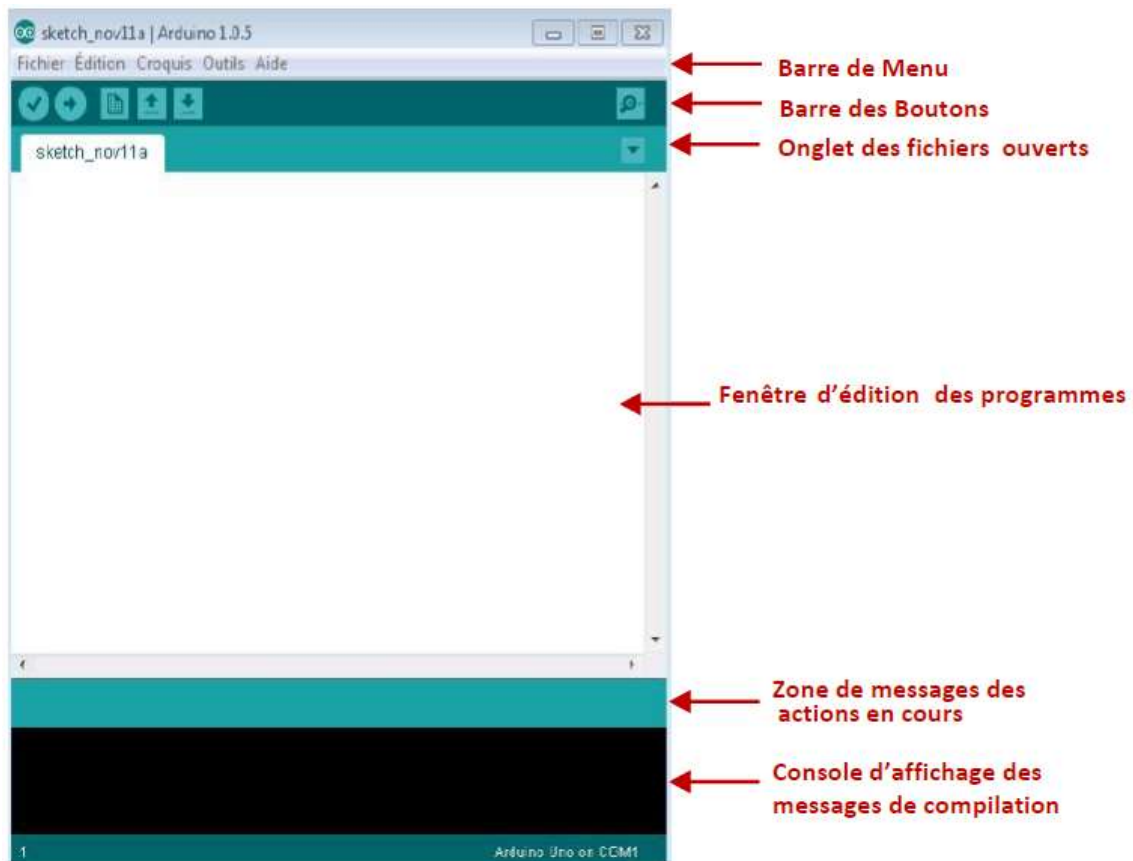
sketch_nov11a | Arduino 1.0.5

Fichier Édition Croquis Outils Aide

Barre de Menu

Barre des Boutons

sketch_nov11a

Onglet des fichiers ouverts

Fenêtre d'édition des programmes

Zone de messages des actions en cours

Console d'affichage des messages de compilation

1

Arduino Uno on COM1